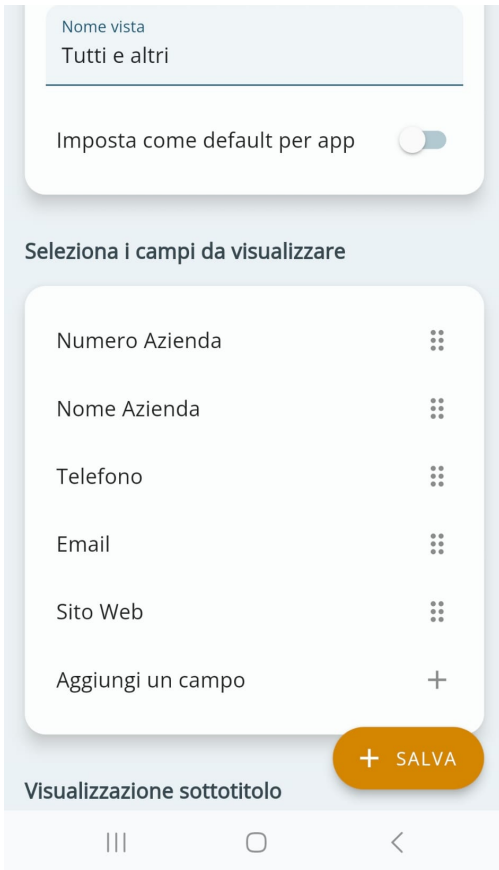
Nome vista
Tutti e altri

Imposta come default per app

Seleziona i campi da visualizzare

Numero Azienda

Nome Azienda

Telefono

Email

Sito Web

Aggiungi un campo +

+ SALVA

Visualizzazione sottotitolo